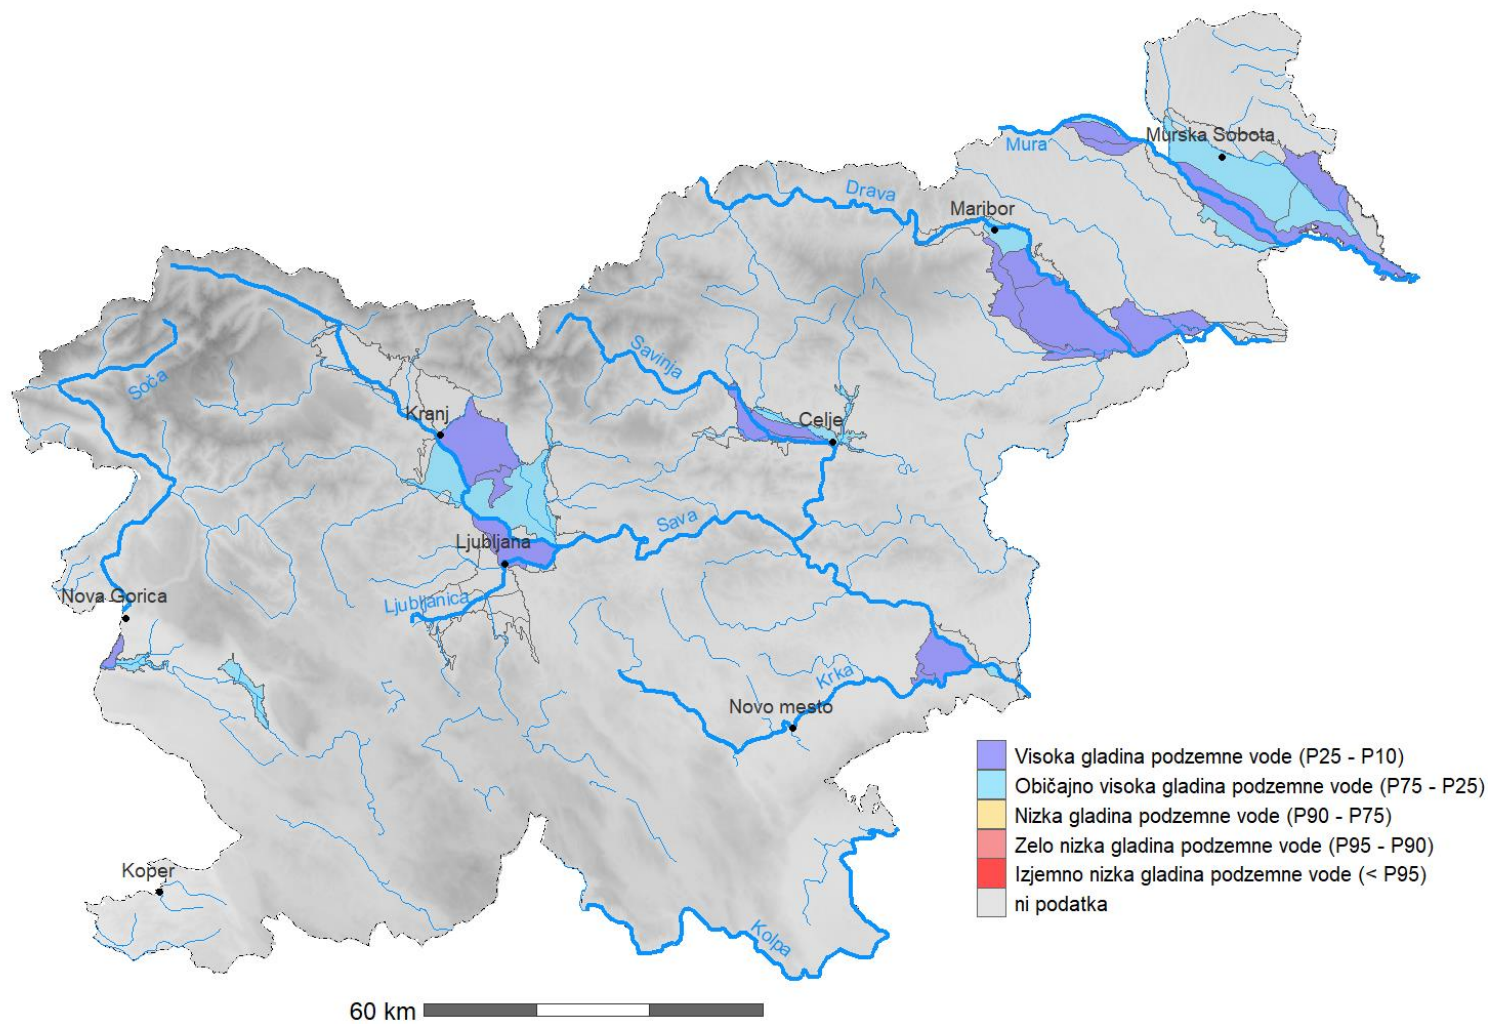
Murska Sobota
Mura
Drava
Maribor
Savinja
Soča
Kranj
Celje
Sava
Ljubljana
Nova Gorica
Ljubljanica
Krka
Novo mesto
Koper
Kolpa

Visoka gladina podzemne vode (P25 - P10)
Običajno visoka gladina podzemne vode (P75 - P25)
Nizka gladina podzemne vode (P90 - P75)
Zelo nizka gladina podzemne vode (P95 - P90)
Izjemno nizka gladina podzemne vode (< P95)
ni podatka

60 km